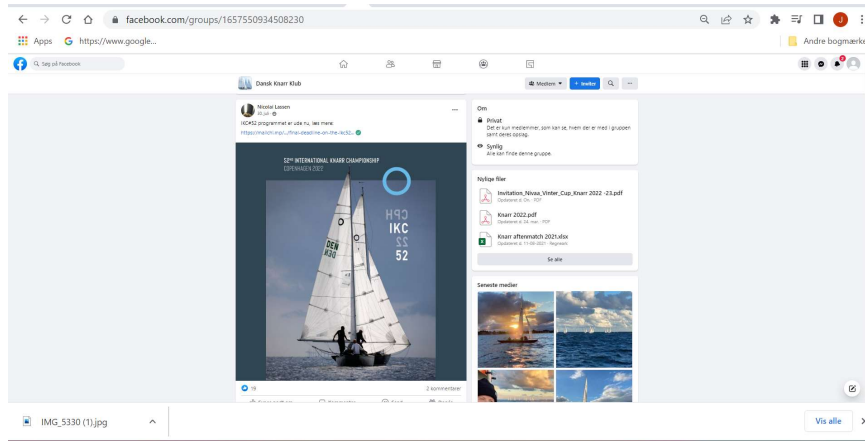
facebook.com/groups/1657550934508230

Apps https://www.google...

Andre bogmærke

Søg på Facebook

Dansk Knarr Klub

Medlem + Inviter

Nikolai Lassen
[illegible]

IKC#52 programmet er ude nu, læs mere:
https://mailchi.mp/.../final-deadline-on-the-ikc52...

52ND INTERNATIONAL KNARR CHAMPIONSHIP
COPENHAGEN 2022

CPH
IKC
22
52

DEN
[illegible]

19

2 kommentarer

Om

Privat
Det er kun medlemmer, som kan se, hvem der er med i gruppen samt deres opslag.

Synlig
Alle kan finde denne gruppe.

Nylige filer

Invitation_Nivaa_Vinter_Cup_Knarr 2022 -23.pdf
Opdateret d. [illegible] · PDF

Knarr 2022.pdf
Opdateret d. 24. mar. · PDF

Knarr aftenmatch 2021.xlsx
Opdateret d. 11-08-2021 · Regneark

Se alle

Seneste medier

IMG_5330 (1).jpg

Vis alle